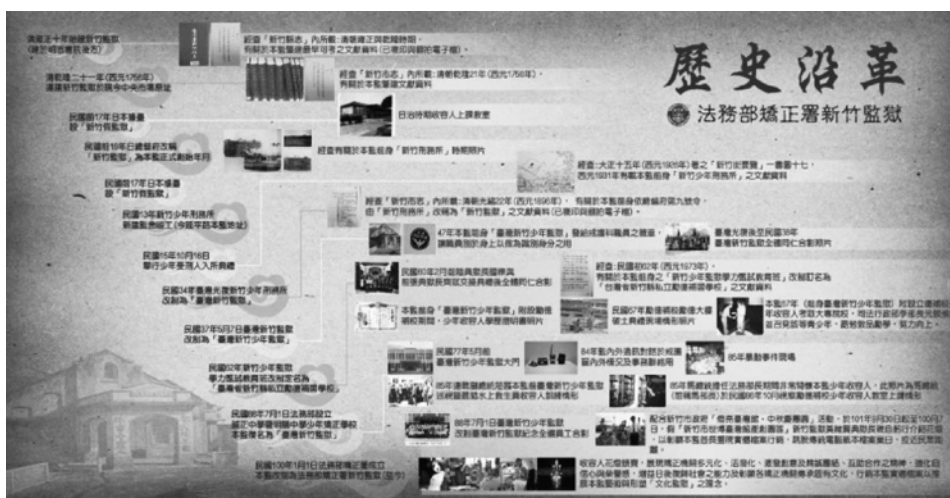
歷史沿革

法務部矯正署新竹監獄

清乾隆十年始建新竹監獄
(歷史細節仍待考究)

經查「新竹縣志」內所載：清雍正年間即有監獄……有關於本監獄最早可考之文獻資料(已徵詢典藏的電子檔)

清乾隆二十一年(西元1756年)
清淡新竹監獄與縣治中央...

經查「新竹志略」內所載：清乾隆21年(西元1756年)，有關於本監獄建設文獻資料

民國17年日本帝國設「新竹監獄」

日治時期收容人上課教室

民國前10年日據新竹支所「新竹監獄」為本監正式創始年月

經查有關於本監前身「新竹刑務所」時期照片

經查：大正十五年(西元1926年)卷之「新竹街要覽」一書第十七，西元1931年有關本監前身「新竹少年刑務所」之文獻資料

民國17年日本帝國設「新竹監獄」

民國13年新竹少年刑務所
新建監舍竣工(今錄取監本監現址)

經查「新竹市志」，內所載：清明大正12年(西元1923年)，有關於本監前身依據編列更為新竹，由「新竹刑務所」改稱為「新竹監獄」之文獻資料(已徵詢典藏的電子檔)

民國35年10月16日
擊竹少年監獄入駐典禮

47年本監前身「臺灣新竹少年監獄」發給成員...

臺灣光復後至民國38年臺灣新竹監獄全體同仁合影照片

民國34年臺灣光復新竹少年刑務所改制為「臺灣新竹監獄」

民國60年2月首屆典獄長楊樸典獄與前典獄長與官員...

經查：民國62年(西元1973年)，有關於本監前身之「新竹少年監獄學力鑑試教育班」改制訂名為「台灣省新竹縣私立...」之文獻資料

本監前身「臺灣新竹少年監獄」附設勵德補校開辦，少年收容人學習...

民國67年監獄前...

本監67年(前身臺灣新竹少年監獄)附設立德補校...

民國37年5月7日臺灣新竹監獄改制為「臺灣新竹少年監獄」

民國77年5月起新竹少年監獄大門

84年監內外運動...

85年運動會作...

85年運動...

85年...

民國62年新竹少年監獄學力鑑試教育班改制定名為「臺灣省新竹縣私立勵德補校」

民國88年7月1日法務部函定正中華民國新竹少年...本監獄更名為「臺灣新竹監獄」

88年7月1日臺灣新竹少年監獄改制臺灣新竹監獄記念全體員工合影

配合新竹市政府「億元...」活動，於101年3月30日起至100年7月...

民國100年1月1日正法務部矯正署成立本監改制為法務部矯正署新竹監獄

收容人石膏...「文化監獄」之理念